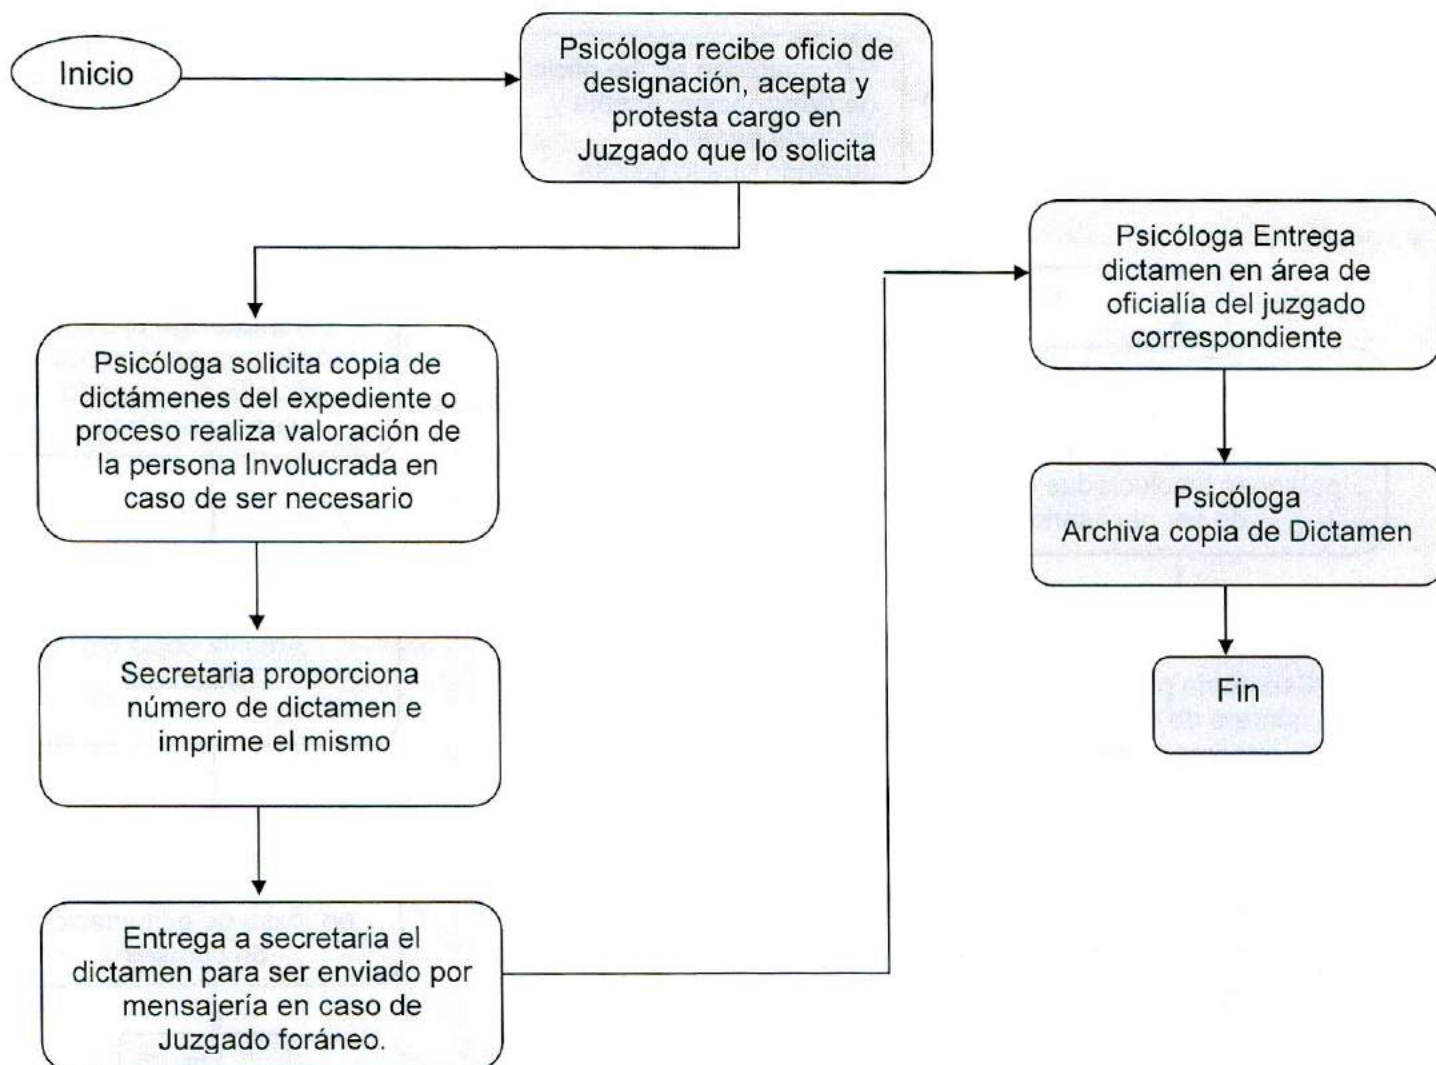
Inicio

Psicóloga recibe oficio de designación, acepta y protesta cargo en Juzgado que lo solicita

Psicóloga solicita copia de dictámenes del expediente o proceso realiza valoración de la persona Involucrada en caso de ser necesario

Secretaria proporciona número de dictamen e imprime el mismo

Entrega a secretaria el dictamen para ser enviado por mensajería en caso de Juzgado foráneo.

Psicóloga Entrega dictamen en área de oficialía del juzgado correspondiente

Psicóloga Archiva copia de Dictamen

Fin